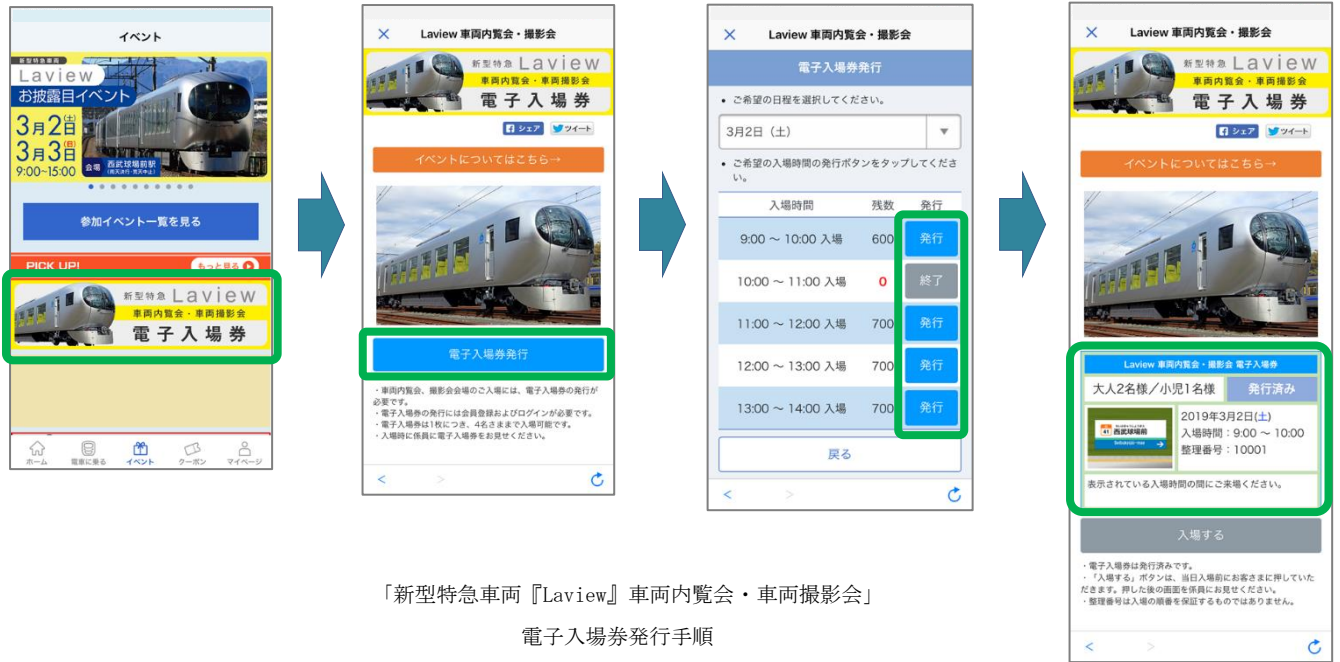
イベント

新型特急車両
Laview
お披露目イベント
3月2日(土)
3月3日(日)
9:00~15:00
会場 西武球場前駅
(西武池袋線・西武狭山線)

参加イベント一覧を見る

PICK UP!
もっと見る

新型特急 Laview
車両内覧会・車両撮影会
電子入場券

ホーム 電車に乗る イベント クーポン マイページ

Laview 車両内覧会・撮影会

新型特急 Laview
車両内覧会・車両撮影会
電子入場券

シェア ツイート

イベントについてはこちら→

電子入場券発行

・車両内覧会、撮影会場のご入場には、電子入場券の発行が必要です。
・電子入場券の発行には会員登録およびログインが必要です。
・電子入場券は1枚につき、4名さままで入場可能です。
・入場時に係員に電子入場券をお見せください。

Laview 車両内覧会・撮影会

電子入場券発行

・ご希望の日程を選択してください。

3月2日(土)

・ご希望の入場時間の発行ボタンをタップしてください。

| 入場時間 | 残数 | 発行 |
|---|---|---|
| 9:00 ~ 10:00 入場 | 600 | 発行 |
| 10:00 ~ 11:00 入場 | 0 | 終了 |
| 11:00 ~ 12:00 入場 | 700 | 発行 |
| 12:00 ~ 13:00 入場 | 700 | 発行 |
| 13:00 ~ 14:00 入場 | 700 | 発行 |

戻る

Laview 車両内覧会・撮影会

新型特急 Laview
車両内覧会・車両撮影会
電子入場券

シェア ツイート

イベントについてはこちら→

Laview 車両内覧会・撮影会 電子入場券

大人2名様/小児1名様
発行済み

西武球場前
2019年3月2日(土)
入場時間:9:00 ~ 10:00
整理番号:10001

表示されている入場時間の間にご来場ください。

入場する

・電子入場券は発行済みです。
・「入場する」ボタンは、当日入場前にお客さまに押していただきます。押した後の画面を係員にお見せください。
・整理番号は入場の順番を保証するものではありません。

「新型特急車両『Laview』車両内覧会・車両撮影会」
電子入場券発行手順